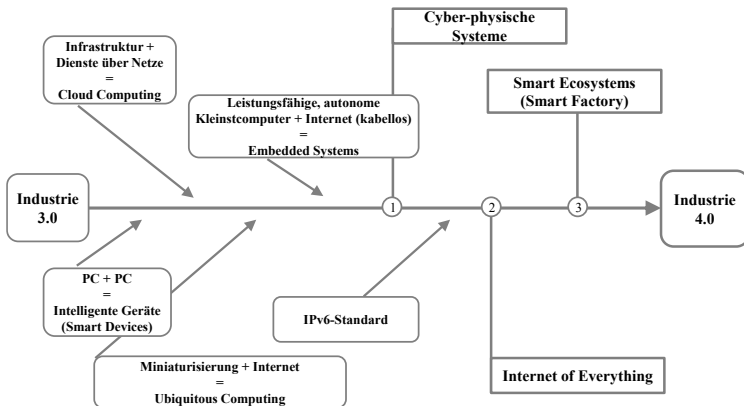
Cyber-physische Systeme

Infrastruktur + Dienste über Netze = Cloud Computing

Smart Ecosystems (Smart Factory)

Leistungsfähige, autonome Kleinstcomputer + Internet (kabellos) = Embedded Systems

Industrie 3.0

1

2

3

Industrie 4.0

PC + PC = Intelligente Geräte (Smart Devices)

IPv6-Standard

Miniaturisierung + Internet = Ubiquitous Computing

Internet of Everything